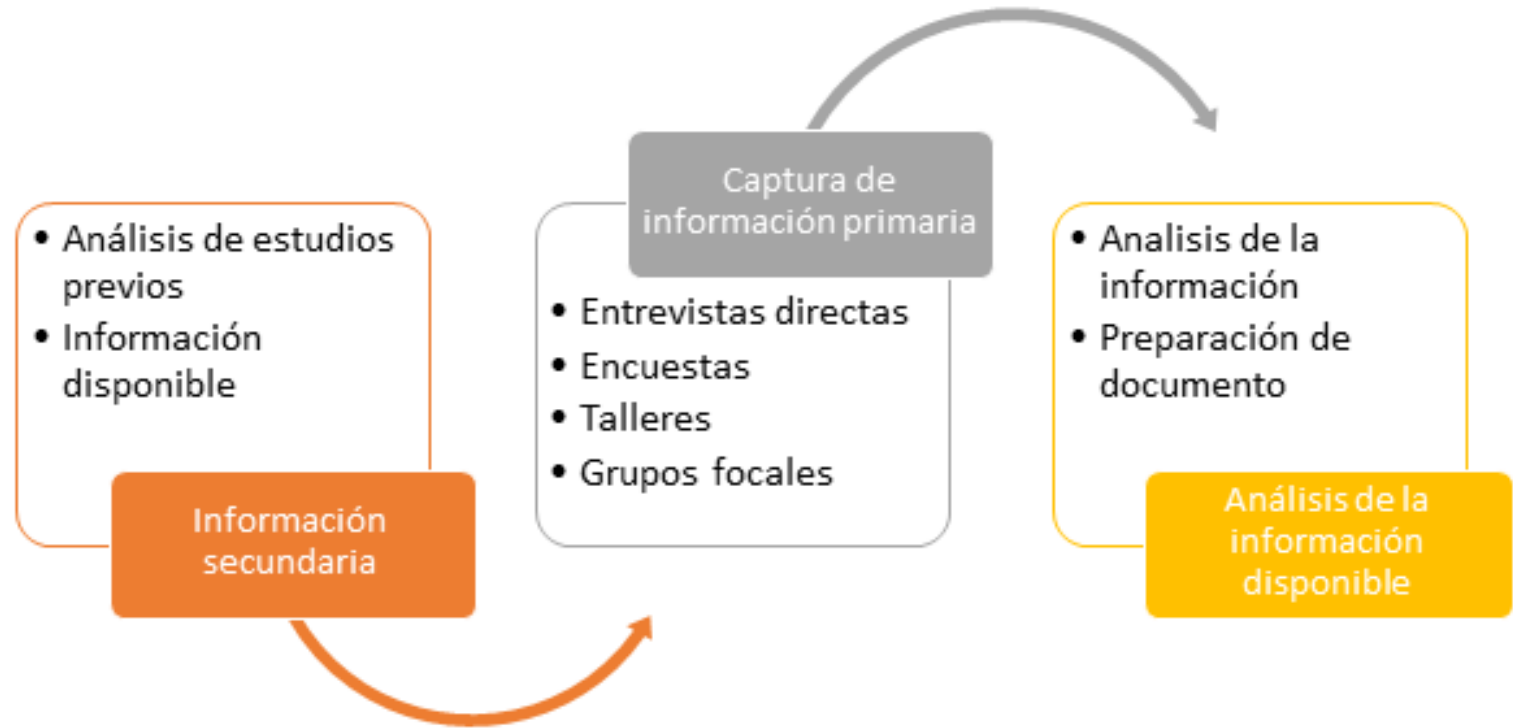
• Análisis de estudios previos
• Información disponible

Información secundaria

Captura de información primaria

• Entrevistas directas
• Encuestas
• Talleres
• Grupos focales

• Analisis de la información
• Preparación de documento

Análisis de la información disponible